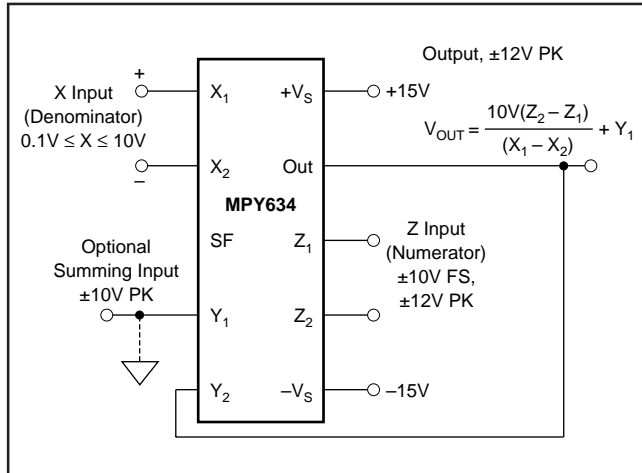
Output, ±12V PK

+

X Input (Denominator) $0.1V \leq X \leq 10V$

–

$X_1$

$+V_S$

+15V

$V_{OUT} = \frac{10V(Z_2 - Z_1)}{(X_1 - X_2)} + Y_1$

$X_2$

Out

MPY634

Optional Summing Input ±10V PK

SF

$Z_1$

Z Input (Numerator) ±10V FS, ±12V PK

$Y_1$

$Z_2$

$Y_2$

$-V_S$

–15V